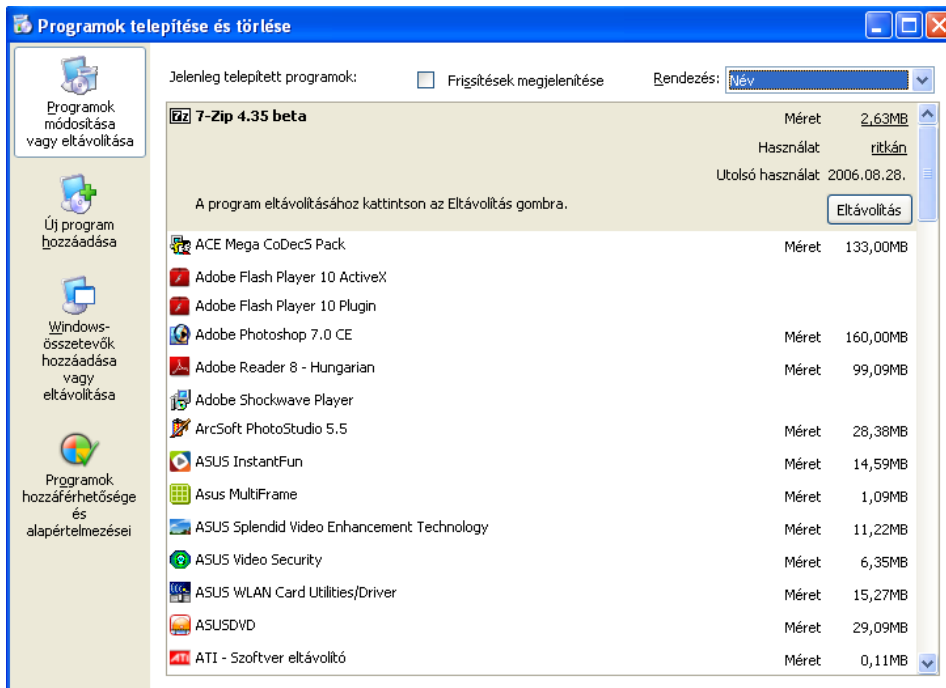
Programok telepítése és törlése

Programok módosítása vagy eltávolítása

Új program hozzáadása

Windows-összetevők hozzáadása vagy eltávolítása

Programok hozzáférhetősége és alapértelmezései

Jelenleg telepített programok:

Frissítések megjelenítése

Rendezés: Név

7-Zip 4.35 beta

Méret 2,63MB

Használat ritkán

Utolsó használat 2006.08.28.

A program eltávolításához kattintson az Eltávolítás gombra.

Eltávolítás

| | | |
|---|---|---|
| ACE Mega CoDecS Pack | Méret | 133,00MB |
| Adobe Flash Player 10 ActiveX | | |
| Adobe Flash Player 10 Plugin | | |
| Adobe Photoshop 7.0 CE | Méret | 160,00MB |
| Adobe Reader 8 - Hungarian | Méret | 99,09MB |
| Adobe Shockwave Player | | |
| ArcSoft PhotoStudio 5.5 | Méret | 28,38MB |
| ASUS InstantFun | Méret | 14,59MB |
| Asus MultiFrame | Méret | 1,09MB |
| ASUS Splendid Video Enhancement Technology | Méret | 11,22MB |
| ASUS Video Security | Méret | 6,35MB |
| ASUS WLAN Card Utilities/Driver | Méret | 15,27MB |
| ASUSDVD | Méret | 29,09MB |
| ATI - Szoftver eltávolító | Méret | 0,11MB |